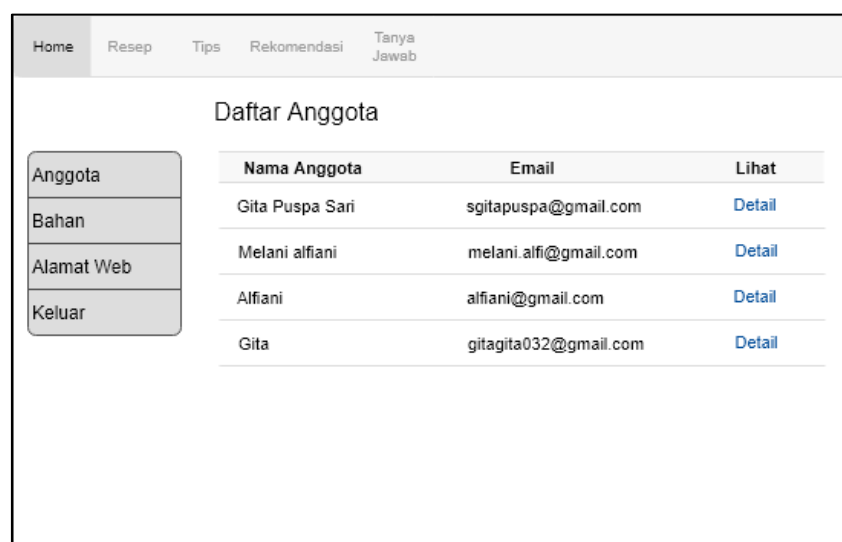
Home Resep Tips Rekomendasi Tanya Jawab

Daftar Anggota

Anggota
Bahan
Alamat Web
Keluar

| Nama Anggota | Email | Lihat |
|---|---|---|
| Gita Puspa Sari | sgitapuspa@gmail.com | Detail |
| Melani alfiani | melani.alfi@gmail.com | Detail |
| Alfiani | alfiani@gmail.com | Detail |
| Gita | gitagita032@gmail.com | Detail |